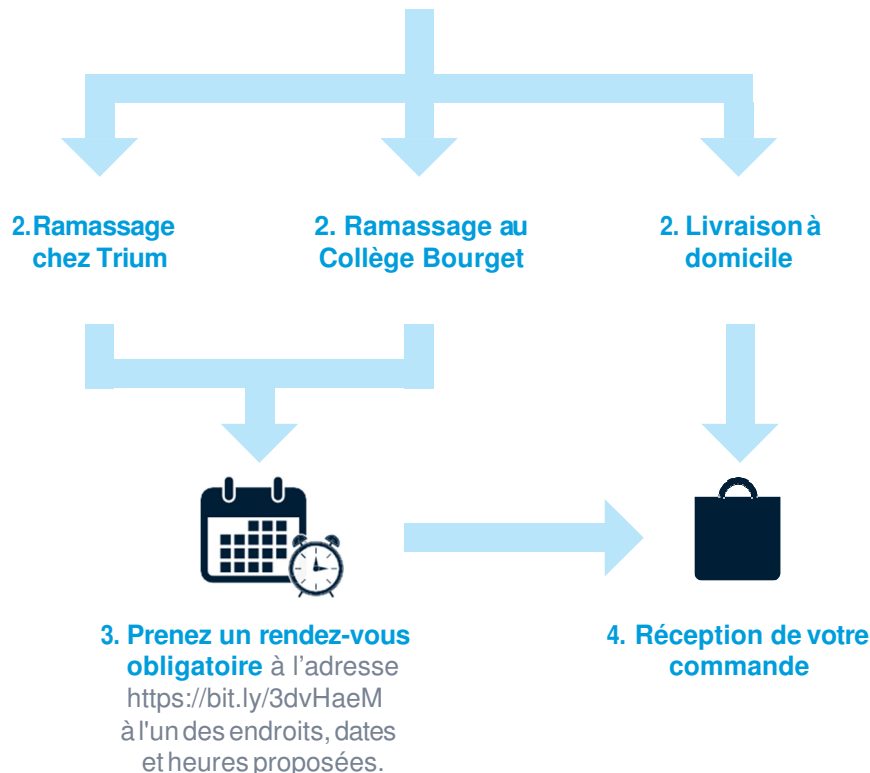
2.Ramassage chez Trium

2. Ramassage au Collège Bourget

2. Livraison à domicile

3. Prenez un rendez-vous obligatoire à l'adresse https://bit.ly/3dvHaeM à l'un des endroits, dates et heures proposées.

4. Réception de votre commande